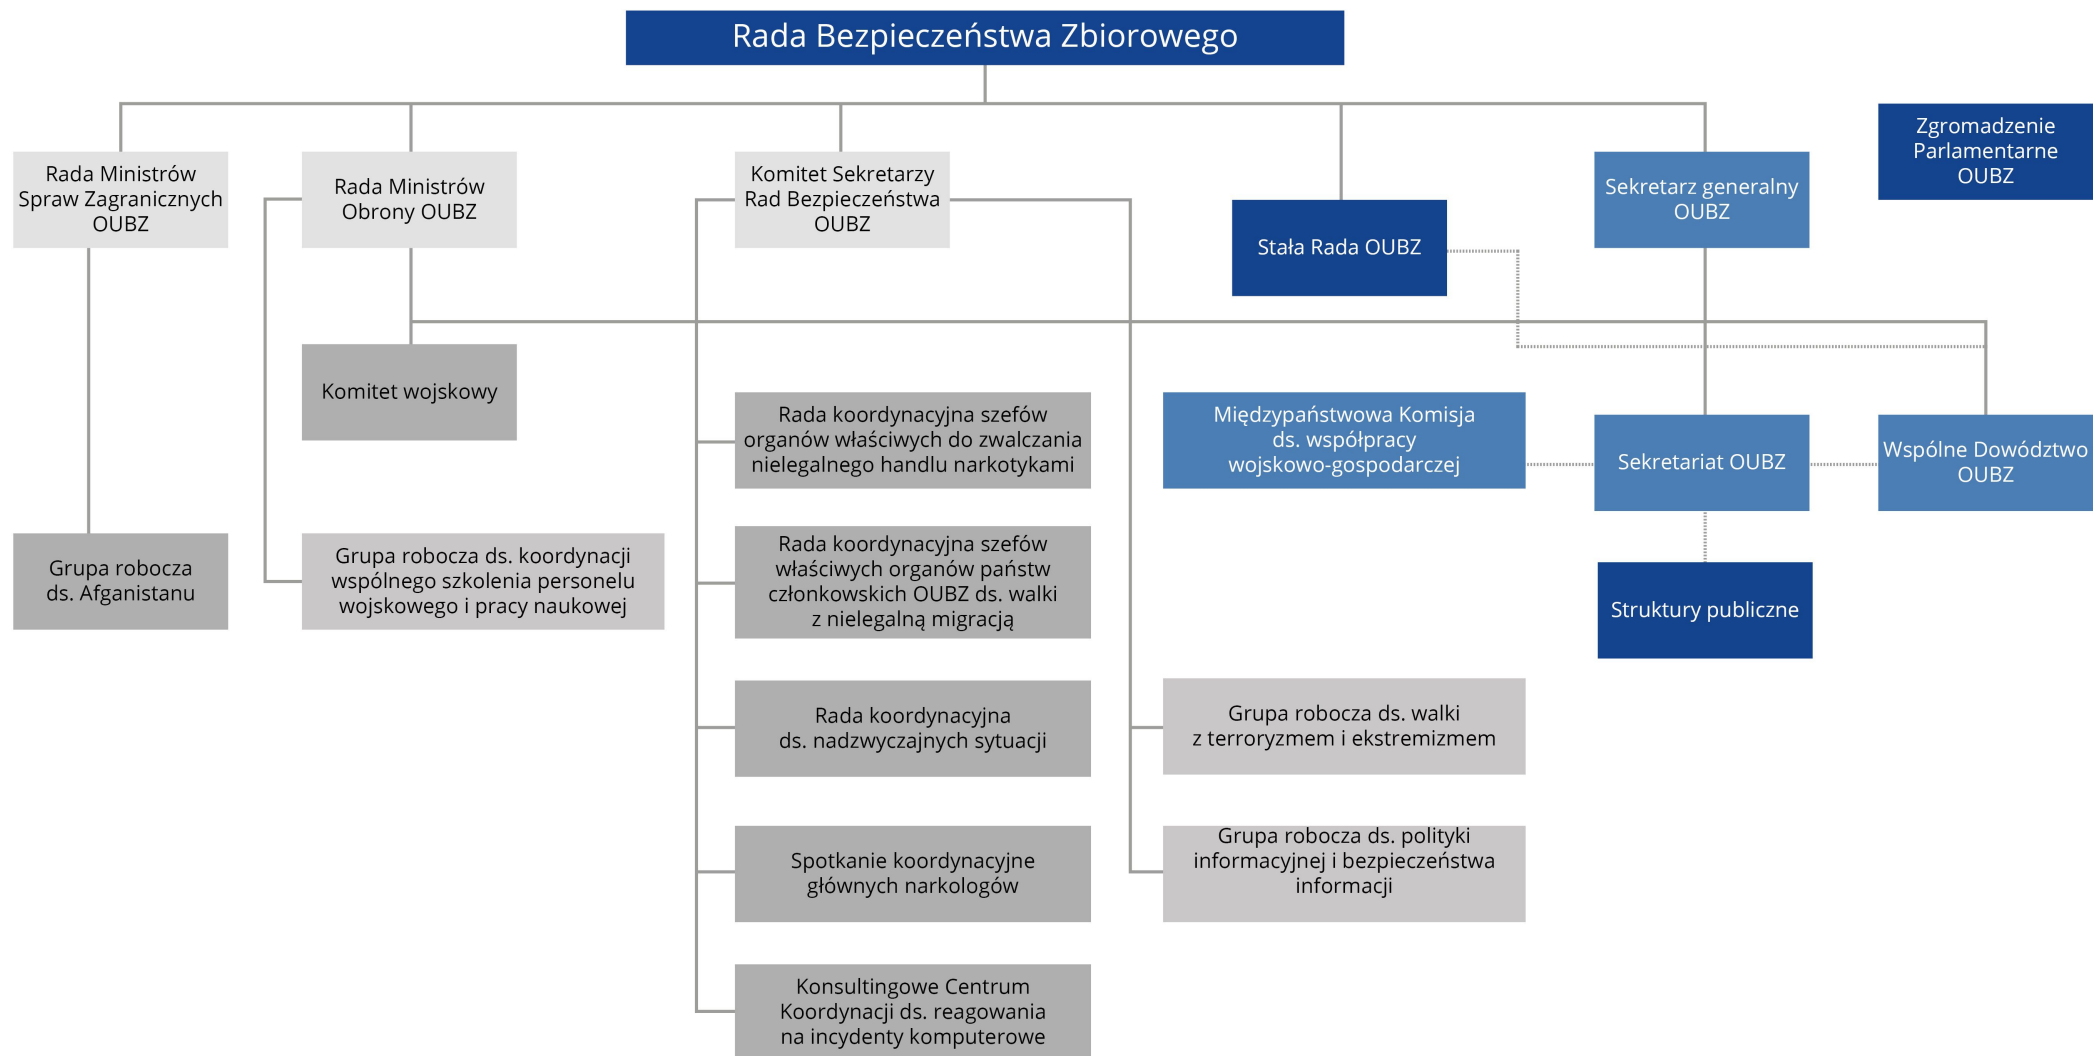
Rada Bezpieczeństwa Zbiorowego

Rada Ministrów Spraw Zagranicznych OUBZ

Rada Ministrów Obrony OUBZ

Komitet Sekretarzy Rad Bezpieczeństwa OUBZ

Stała Rada OUBZ

Sekretarz generalny OUBZ

Zgromadzenie Parlamentarne OUBZ

Komitet wojskowy

Rada koordynacyjna szefów organów właściwych do zwalczania nielegalnego handlu narkotykami

Międzypaństwowa Komisja ds. współpracy wojskowo-gospodarczej

Sekretariat OUBZ

Wspólne Dowództwo OUBZ

Grupa robocza ds. Afganistanu

Grupa robocza ds. koordynacji wspólnego szkolenia personelu wojskowego i pracy naukowej

Rada koordynacyjna szefów właściwych organów państw członkowskich OUBZ ds. walki z nielegalną migracją

Struktury publiczne

Rada koordynacyjna ds. nadzwyczajnych sytuacji

Grupa robocza ds. walki z terroryzmem i ekstremizmem

Spotkanie koordynacyjne głównych narkologów

Grupa robocza ds. polityki informacyjnej i bezpieczeństwa informacji

Konsultingowe Centrum Koordynacji ds. reagowania na incydenty komputerowe